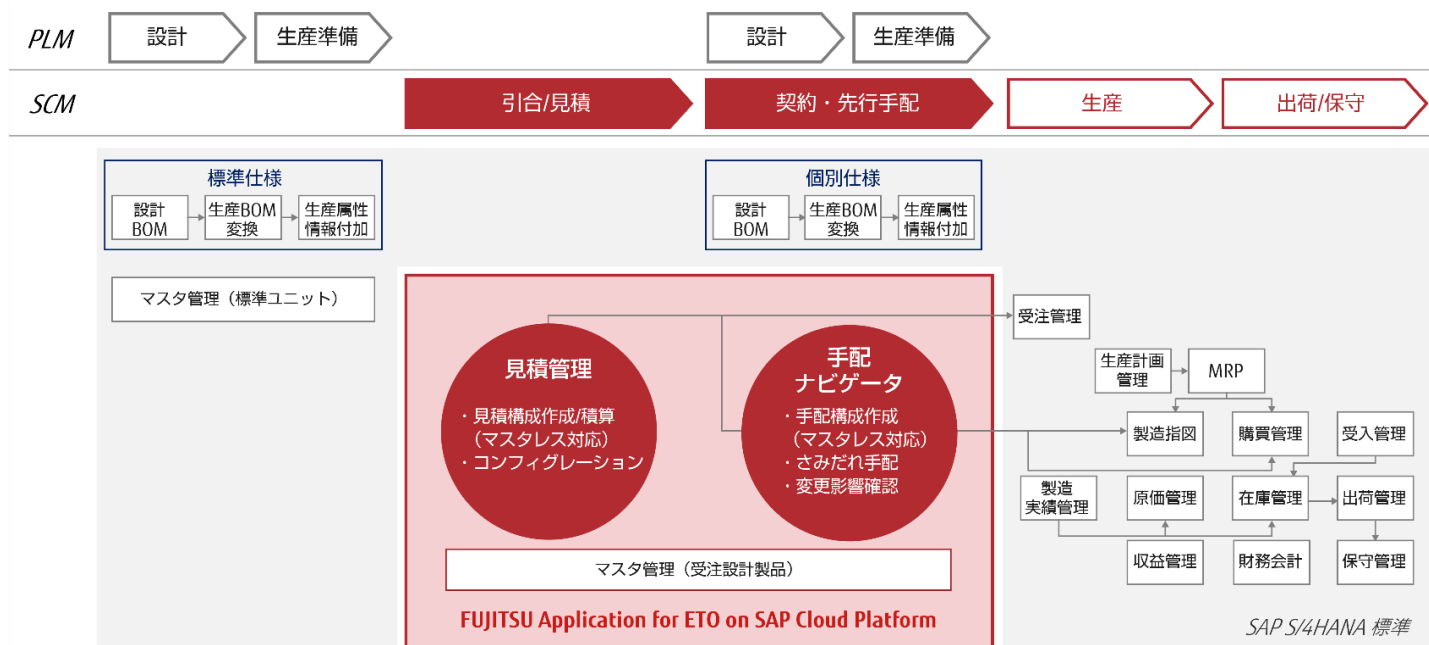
PLM
設計
生産準備
設計
生産準備

SCM
引合/見積
契約・先行手配
生産
出荷/保守

標準仕様
設計 BOM
生産BOM 変換
生産属性 情報付加

個別仕様
設計 BOM
生産BOM 変換
生産属性 情報付加

マスタ管理（標準ユニット）

見積管理
・見積構成作成/積算 （マスタレス対応）
・コンフィグレーション

手配 ナビゲータ
・手配構成作成 （マスタレス対応）
・さみだれ手配
・変更影響確認

マスタ管理（受注設計製品）

FUJITSU Application for ETO on SAP Cloud Platform

受注管理
生産計画 管理
MRP
製造指図
購買管理
受入管理
製造 実績管理
原価管理
在庫管理
出荷管理
収益管理
財務会計
保守管理

SAP S/4HANA 標準